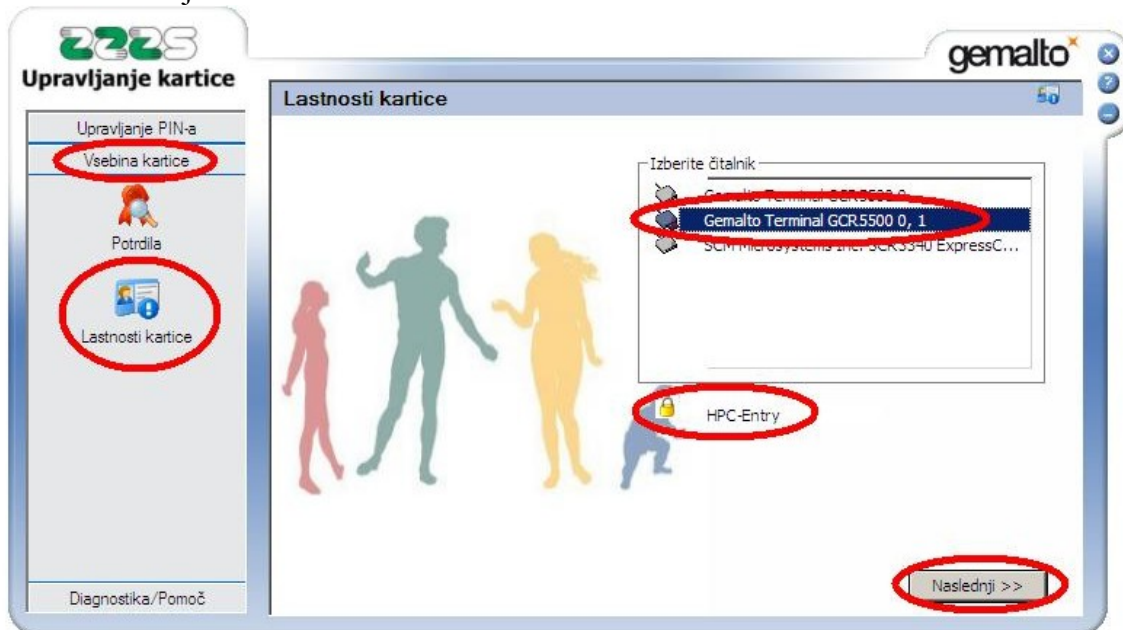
ZZZS
Upravljanje kartice

gemalto

Lastnosti kartice

Upravljanje PIN-a
Vsebina kartice

Potrdila

Lastnosti kartice

Diagnostika/Pomoč

Izberite čitalnik
Gemalto Terminal GCR5500 0
Gemalto Terminal GCR5500 0, 1
SCM Microsystems Inc. SCR3340 ExpressC...

HPC-Entry

Naslednji >>